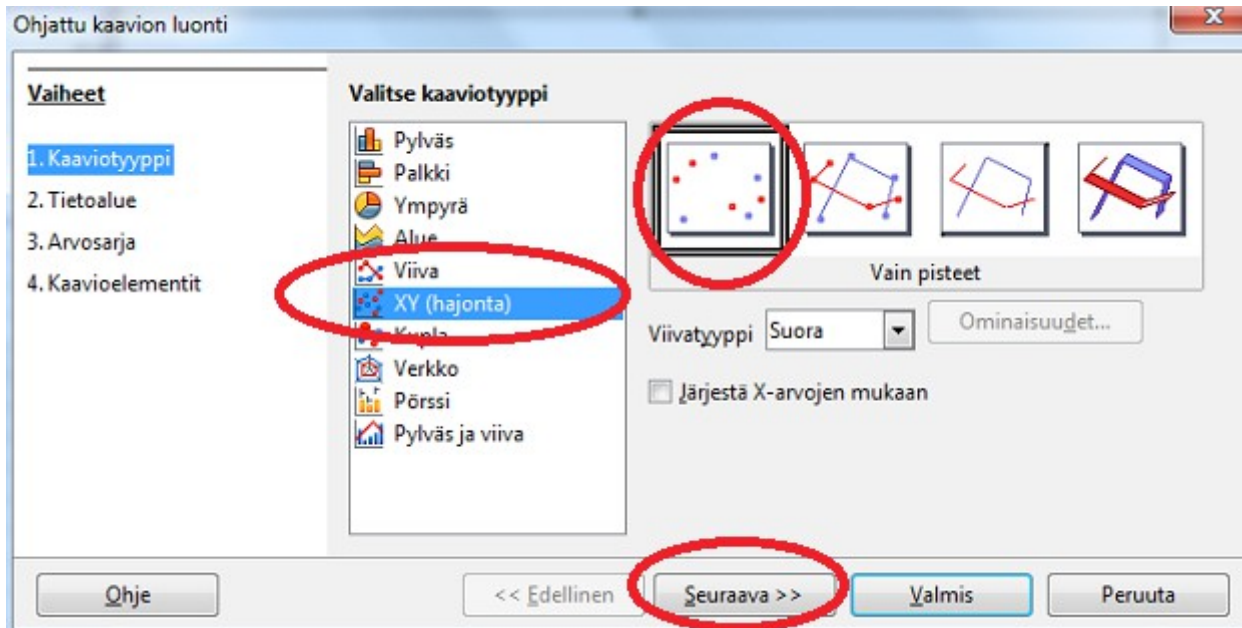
Ohjattu kaavion luonti

Vaiheet

1. Kaaviotyyppi
2. Tietoalue
3. Arvosarja
4. Kaavioelementit

Valitse kaaviotyyppi

Pylväs
Palkki
Ympyrä
Alue
Viiva
XY (hajonta)
Kupla
Verkko
Pörssi
Pylväs ja viiva

Vain pisteet

Viivatyyppi Suora

Ominaisuudet...

Järjestä X-arvojen mukaan

Ohje
<< Edellinen
Seuraava >>
Valmis
Peruuta